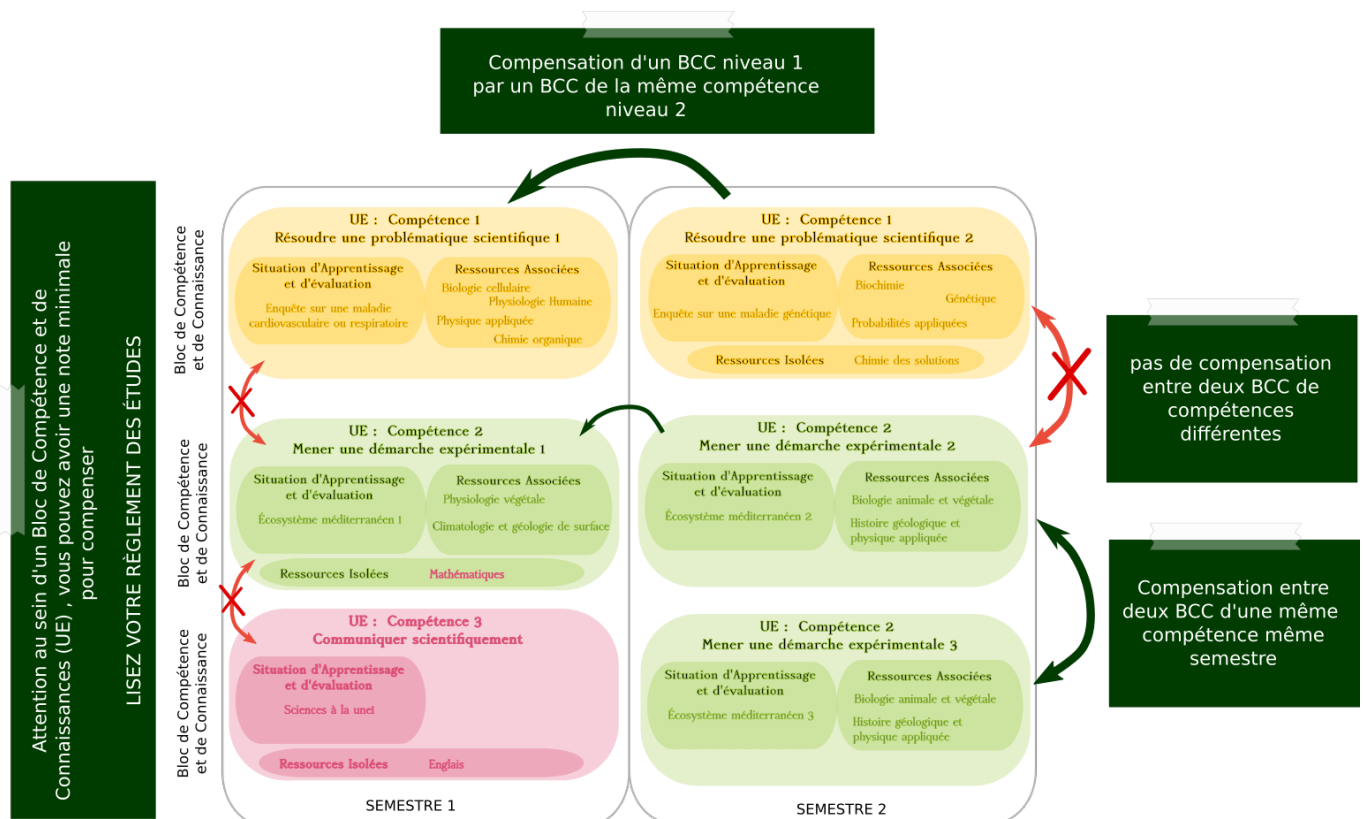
Compensation d'un BCC niveau 1 par un BCC de la même compétence niveau 2

Attention au sein d'un Bloc de Compétence et de Connaissances (UE) , vous pouvez avoir une note minimale pour compenser

LISEZ VOTRE RÈGLEMENT DES ÉTUDES

Bloc de Compétence et de Connaissance

UE : Compétence 1
Résoudre une problématique scientifique 1

Situation d'Apprentissage et d'évaluation
Enquête sur une maladie cardiovasculaire ou respiratoire

Ressources Associées
Biologie cellulaire
Physiologie Humaine
Physique appliquée
Chimie organique

Bloc de Compétence et de Connaissance

UE : Compétence 2
Mener une démarche expérimentale 1

Situation d'Apprentissage et d'évaluation
Écosystème méditerranéen 1

Ressources Associées
Physiologie végétale
Climatologie et géologie de surface

Ressources Isolées Mathématiques

Bloc de Compétence et de Connaissance

UE : Compétence 3
Communiquer scientifiquement

Situation d'Apprentissage et d'évaluation
Sciences à la unei

Ressources Isolées Englais

SEMESTRE 1

UE : Compétence 1
Résoudre une problématique scientifique 2

Situation d'Apprentissage et d'évaluation
Enquête sur une maladie génétique

Ressources Associées
Biochimie
Génétique
Probabilités appliquées

Ressources Isolées Chimie des solutions

UE : Compétence 2
Mener une démarche expérimentale 2

Situation d'Apprentissage et d'évaluation
Écosystème méditerranéen 2

Ressources Associées
Biologie animale et végétale
Histoire géologique et physique appliquée

UE : Compétence 2
Mener une démarche expérimentale 3

Situation d'Apprentissage et d'évaluation
Écosystème méditerranéen 3

Ressources Associées
Biologie animale et végétale
Histoire géologique et physique appliquée

SEMESTRE 2

pas de compensation entre deux BCC de compétences différentes

Compensation entre deux BCC d'une même compétence même semestre